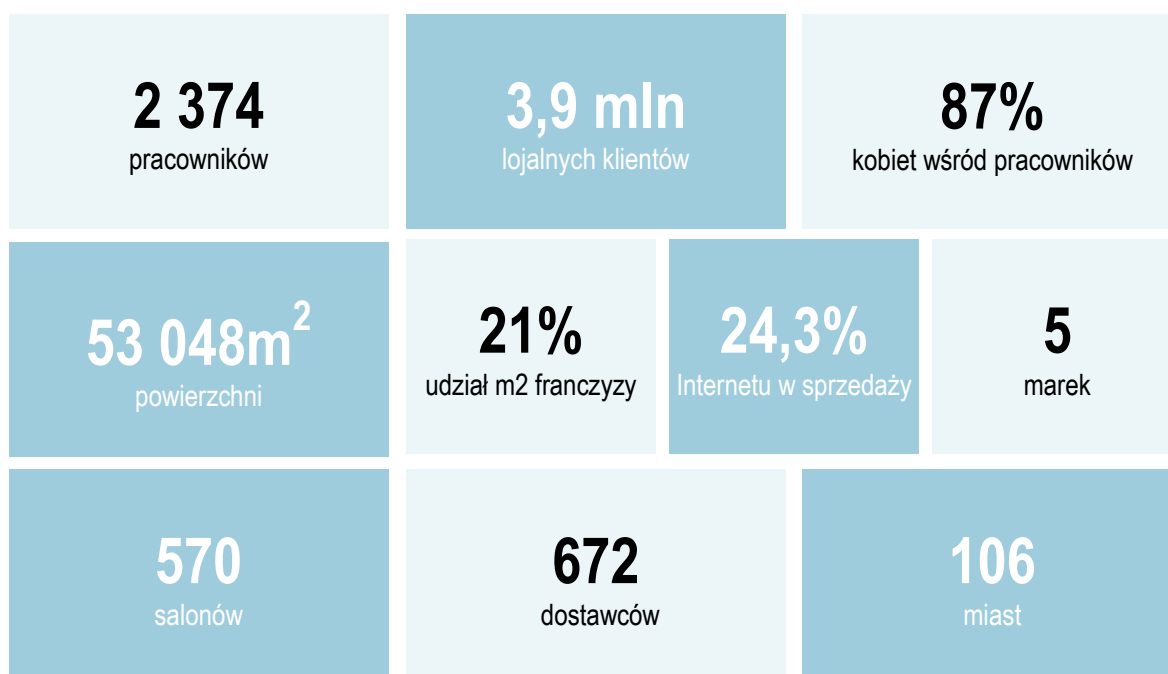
2 374
pracowników

3,9 mln
lojalnych klientów

87%
kobiet wśród pracowników

53 048m$^2$
powierzchni

21%
udział m2 franczyzy

24,3%
Internetu w sprzedaży

5
marek

570
salonów

672
dostawców

106
miast